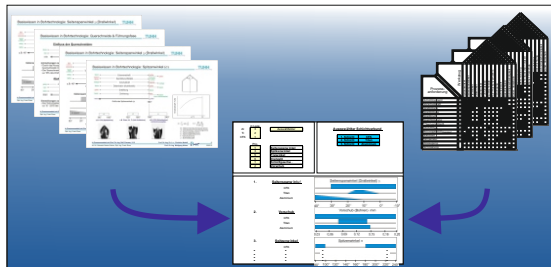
Basiswissen in Strichtechnologie: Textileigenschaften (...Streifenbild)
Einfluss der Spinnparameter
Basiswissen in Strichtechnologie: Querschnitte & Führungslinien
Basiswissen in Strichtechnologie: Textilparameter (...)
Prozess-
anforderung
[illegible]